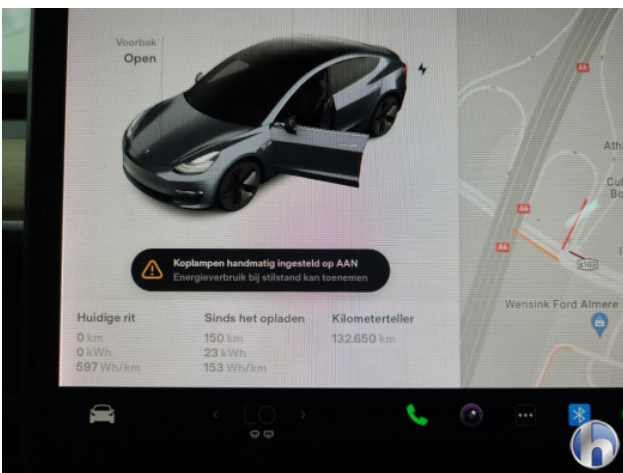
Voorbak
Open

Koplampen handmatig ingesteld op AAN
Energieverbruik bij stilstand kan toenemen

Huidige rit
0 km
0 kWh
597 Wh/km

Sinds het opladen
150 km
23 kWh
153 Wh/km

Kilometerteller
132,650 km

A6
A6
A6
Ath
Cu
Bo
S102
Wensink Ford Almere

LO